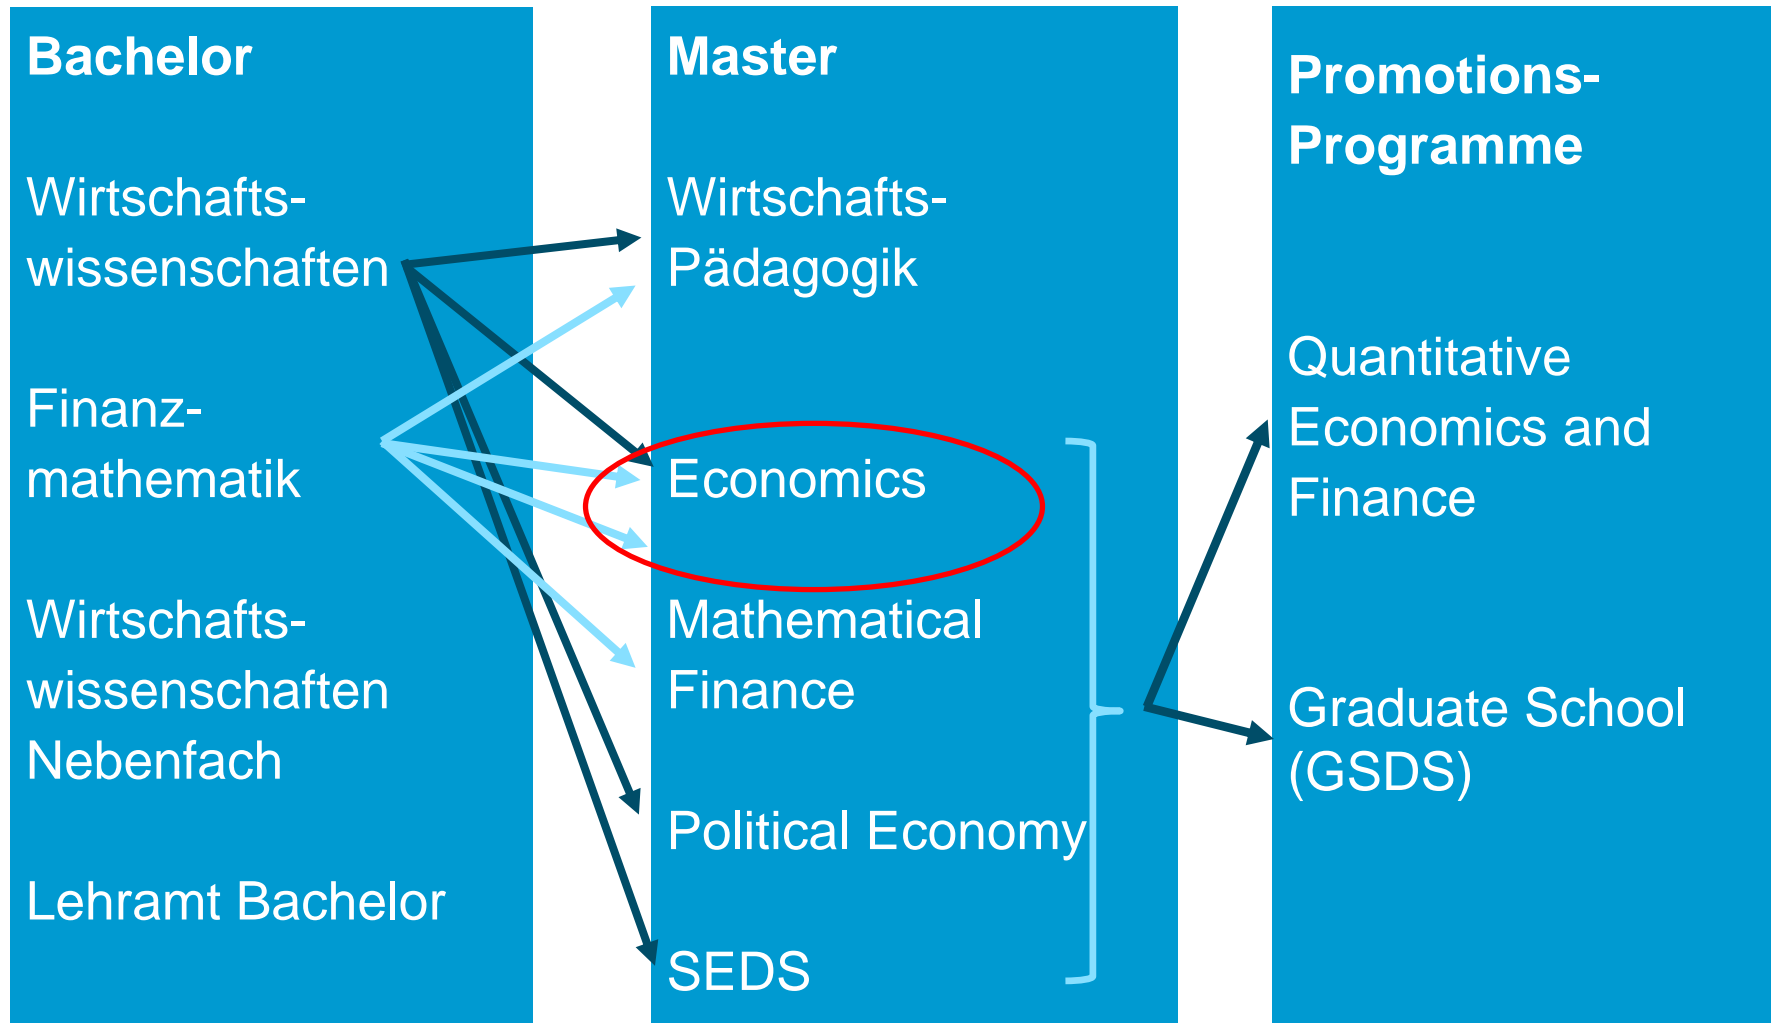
Bachelor

Wirtschaftswissenschaften

Finanzmathematik

Wirtschaftswissenschaften Nebenfach

Lehramt Bachelor

Master

Wirtschafts-Pädagogik

Economics

Mathematical Finance

Political Economy

SEDS

Promotions-Programme

Quantitative Economics and Finance

Graduate School (GSDS)